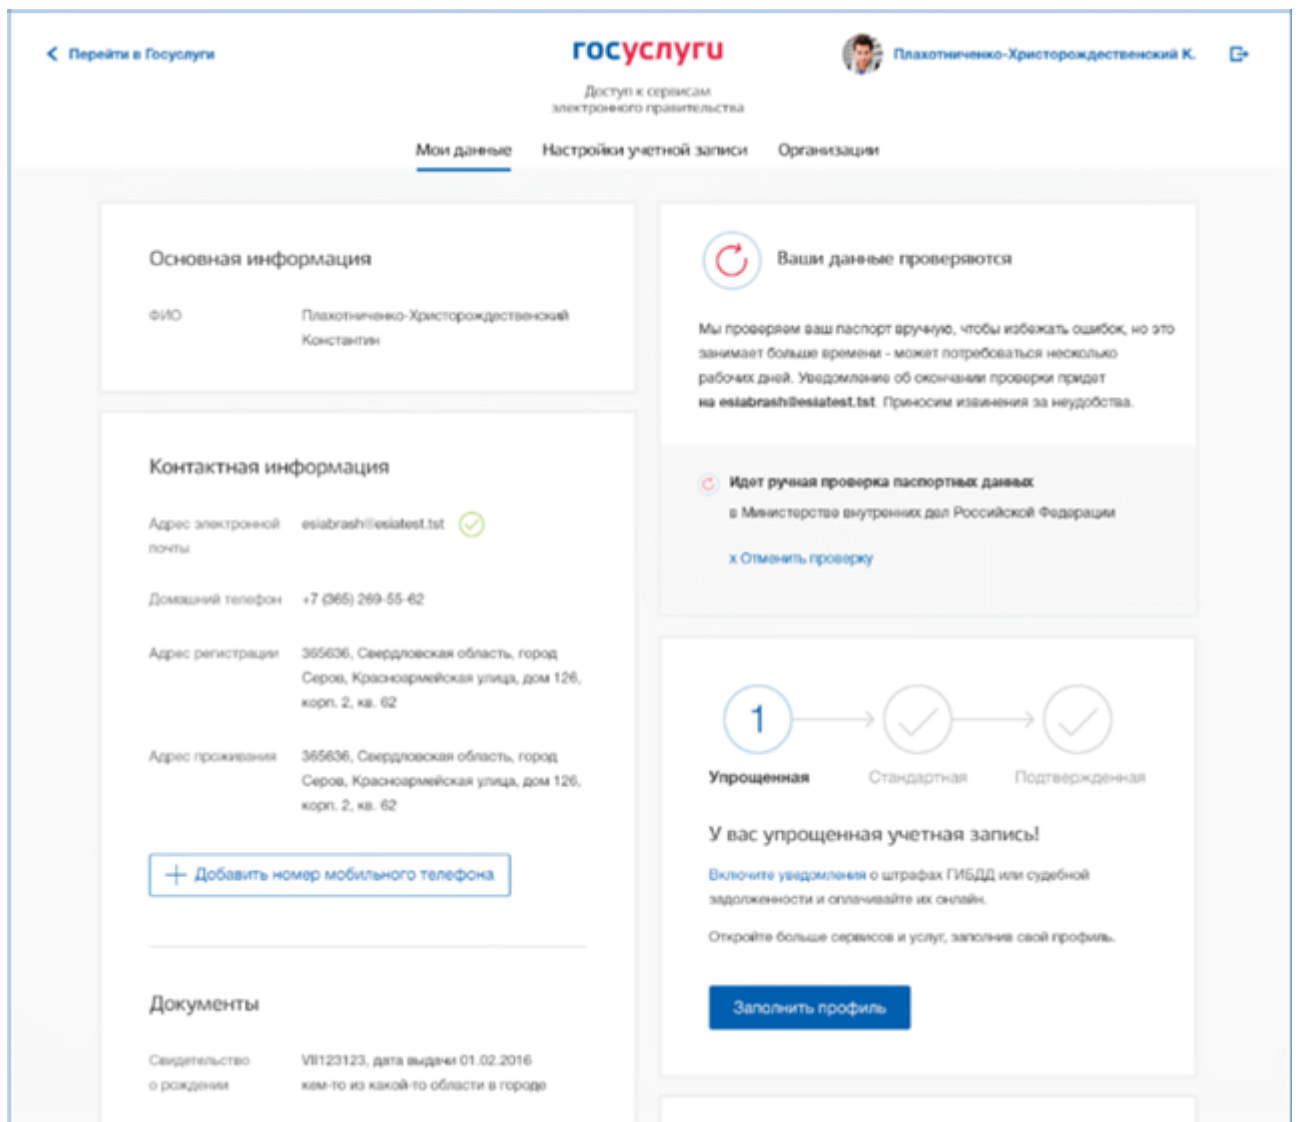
< Перейти в Госуслуги

госуслуги

Доступ к сервисам электронного правительства

Плахотниченко-Христорождественский К.

Мои данные Настройки учетной записи Организации

Основная информация

ФИО Плахотниченко-Христорождественский Константин

Контактная информация

Адрес электронной почты esiabrash@esiatest.tst

Домашний телефон +7 (365) 269-55-62

Адрес регистрации 365636, Свердловская область, город Серов, Красноармейская улица, дом 126, корп. 2, кв. 62

Адрес проживания 365636, Свердловская область, город Серов, Красноармейская улица, дом 126, корп. 2, кв. 62

+ Добавить номер мобильного телефона

Документы

Свидетельство о рождении VII123123, дата выдачи 01.02.2016 кем-то из какой-то области в городе

Ваши данные проверяются

Мы проверяем ваш паспорт вручную, чтобы избежать ошибок, но это занимает больше времени - может потребоваться несколько рабочих дней. Уведомление об окончании проверки придет на esiabrash@esiatest.tst. Приносим извинения за неудобства.

Идет ручная проверка паспортных данных в Министерстве внутренних дел Российской Федерации

x Отменить проверку

1

Упрощенная Стандартная Подтвержденная

У вас упрощенная учетная запись!

Включите уведомления о штрафах ГИБДД или судебной задолженности и оплачивайте их онлайн.

Откройте больше сервисов и услуг, заполнив свой профиль.

Заполнить профиль